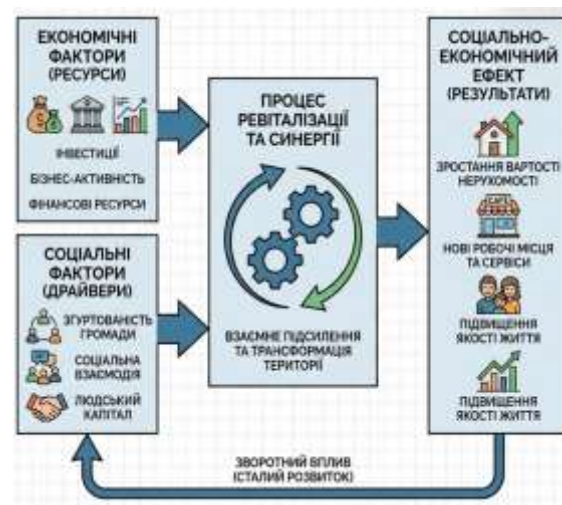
ЕКОНОМІЧНІ ФАКТОРИ (РЕСУРСИ)

ІНВЕСТИЦІЇ

БІЗНЕС-АКТИВНІСТЬ

ФІНАНСОВІ РЕСУРСИ

СОЦІАЛЬНІ ФАКТОРИ (ДРАЙВЕРИ)

ЗГУРТОВАНІСТЬ ГРОМАДИ

СОЦІАЛЬНА ВЗАЄМОДІЯ

ЛЮДСЬКИЙ КАПІТАЛ

ПРОЦЕС РЕВІТАЛІЗАЦІЇ ТА СИНЕРГІЇ

ВЗАЄМНЕ ПІДСИЛЕННЯ ТА ТРАНСФОРМАЦІЯ ТЕРИТОРІЇ

СОЦІАЛЬНО-ЕКОНОМІЧНИЙ ЕФЕКТ (РЕЗУЛЬТАТИ)

ЗРОСТАННЯ ВАРТОСТІ НЕРУХОМОСТІ

НОВІ РОБОЧІ МІСЦЯ ТА СЕРВІСИ

ПІДВИЩЕННЯ ЯКОСТІ ЖИТТЯ

ПІДВИЩЕННЯ ЯКОСТІ ЖИТТЯ

ЗВОРОТНИЙ ВПЛИВ (СТАЛИЙ РОЗВИТОК)